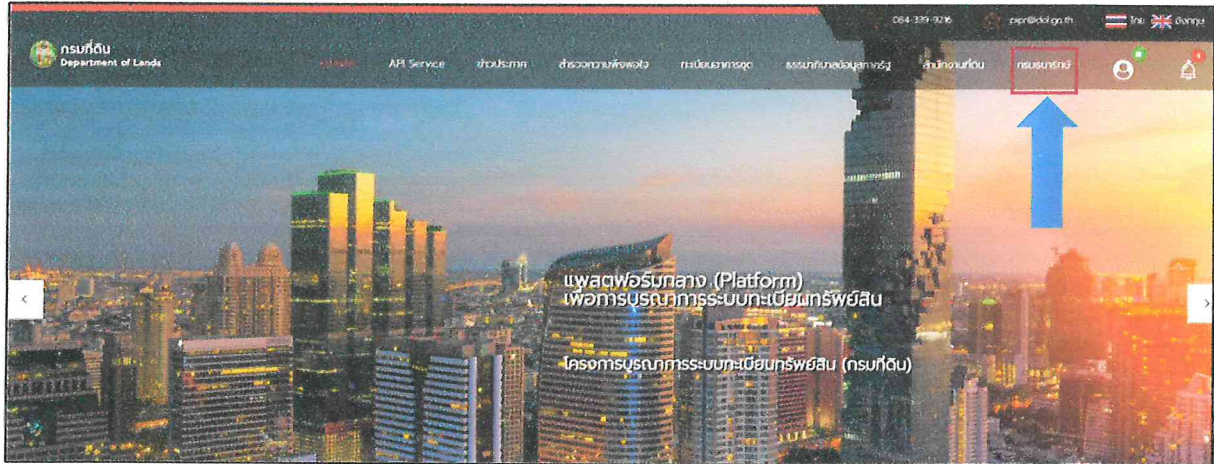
084-339-9216 pipr@dol.go.th ไทย อังกฤษ

กรมที่ดิน
Department of Lands

หน้าหลัก API Service ข่าวประกาศ สำรวจความพึงพอใจ ทะเบียนอาคารชุด ธรรมาภิบาลข้อมูลภาครัฐ สำนักงานที่ดิน กรมธนารักษ์

แพลตฟอร์มกลาง (Platform) เพื่อการบูรณาการระบบทะเบียนทรัพย์สิน

โครงการบูรณาการระบบทะเบียนทรัพย์สิน (กรมที่ดิน)